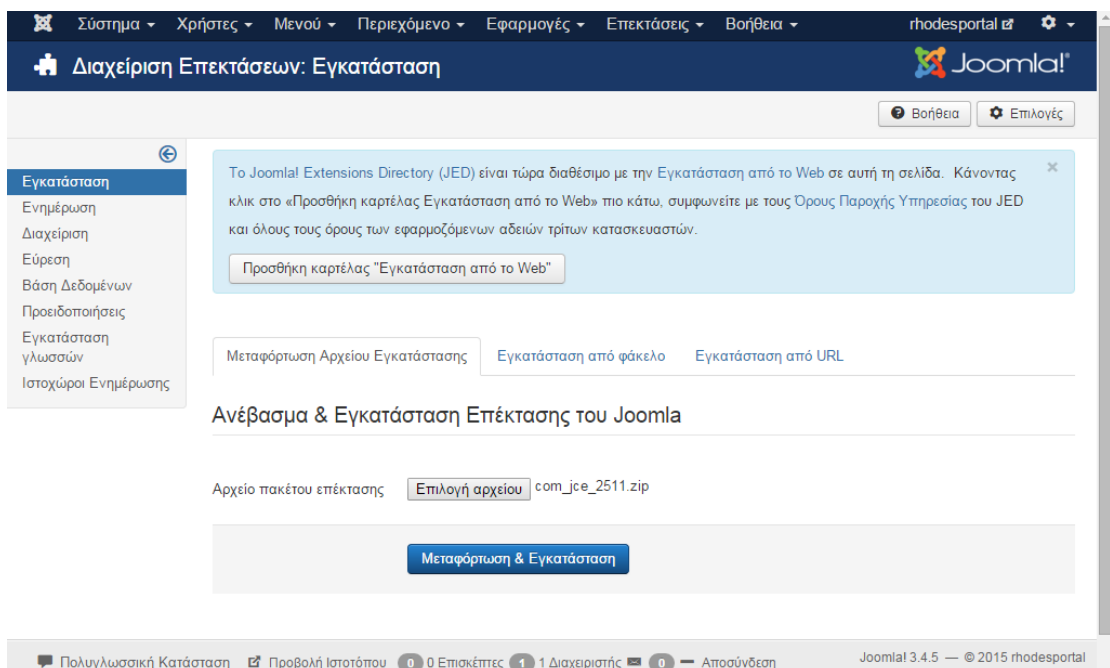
Σύστημα ▾ Χρήστες ▾ Μενού ▾ Περιεχόμενο ▾ Εφαρμογές ▾ Επεκτάσεις ▾ Βοήθεια ▾ rhodesportal

Διαχείριση Επεκτάσεων: Εγκατάσταση

Joomla!

Βοήθεια Επιλογές

Εγκατάσταση
Ενημέρωση
Διαχείριση
Εύρεση
Βάση Δεδομένων
Προειδοποιήσεις
Εγκατάσταση γλωσσών
Ιστοχώροι Ενημέρωσης

Το Joomla! Extensions Directory (JED) είναι τώρα διαθέσιμο με την Εγκατάσταση από το Web σε αυτή τη σελίδα. Κάνοντας κλικ στο «Προσθήκη καρτέλας Εγκατάσταση από το Web» πιο κάτω, συμφωνείτε με τους Όρους Παροχής Υπηρεσίας του JED και όλους τους όρους των εφαρμοζόμενων αδειών τρίτων κατασκευαστών.

×

Προσθήκη καρτέλας "Εγκατάσταση από το Web"

Μεταφόρτωση Αρχείου Εγκατάστασης Εγκατάσταση από φάκελο Εγκατάσταση από URL

Ανέβασμα & Εγκατάσταση Επέκτασης του Joomla

Αρχείο πακέτου επέκτασης Επιλογή αρχείου com_jce_2511.zip

Μεταφόρτωση & Εγκατάσταση

Πολυγλωσσική Κατάσταση Προβολή Ιστοτόπου 0 0 Επισκέπτες 1 1 Διαχειριστής 0 — Αποσύνδεση

Joomla! 3.4.5 — © 2015 rhodesportal